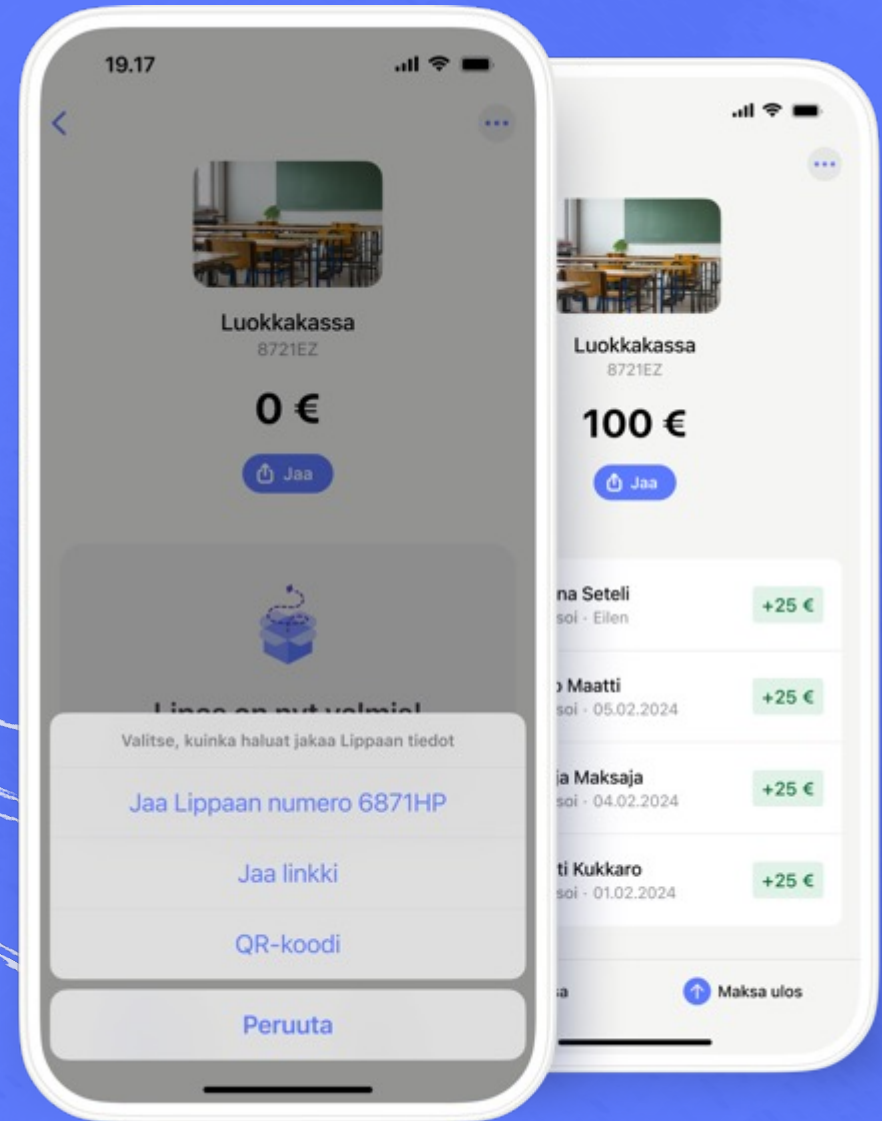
19.17

Luokkakassa
8721EZ

0 €

Jaa

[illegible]

Valitse, kuinka haluat jakaa Lippaan tiedot

Jaa Lippaan numero 6871HP

Jaa linkki

QR-koodi

Peruuta

Luokkakassa
8721EZ

100 €

Jaa

na Seteli
soi · Eilen
+25 €

o Maatti
soi · 05.02.2024
+25 €

ja Maksaja
soi · 04.02.2024
+25 €

ti Kukkaro
soi · 01.02.2024
+25 €

a

Maksa ulos